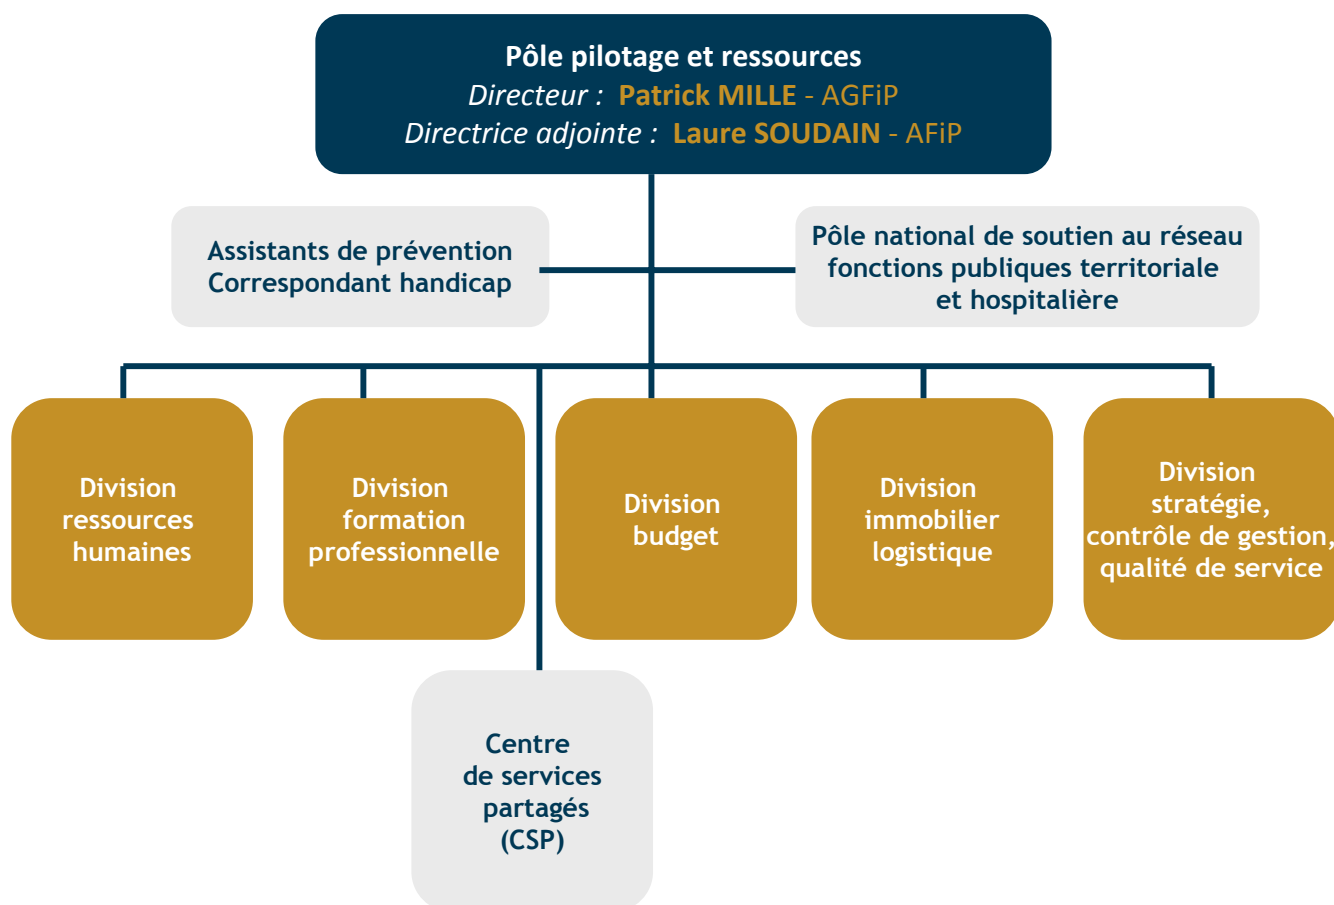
Pôle pilotage et ressources
Directeur : Patrick MILLE - AGFiP
Directrice adjointe : Laure SOUDAIN - AFiP

Assistants de prévention
Correspondant handicap

Pôle national de soutien au réseau fonctions publiques territoriale et hospitalière

Division ressources humaines

Division formation professionnelle

Division budget

Division immobilier logistique

Division stratégie, contrôle de gestion, qualité de service

Centre de services partagés (CSP)